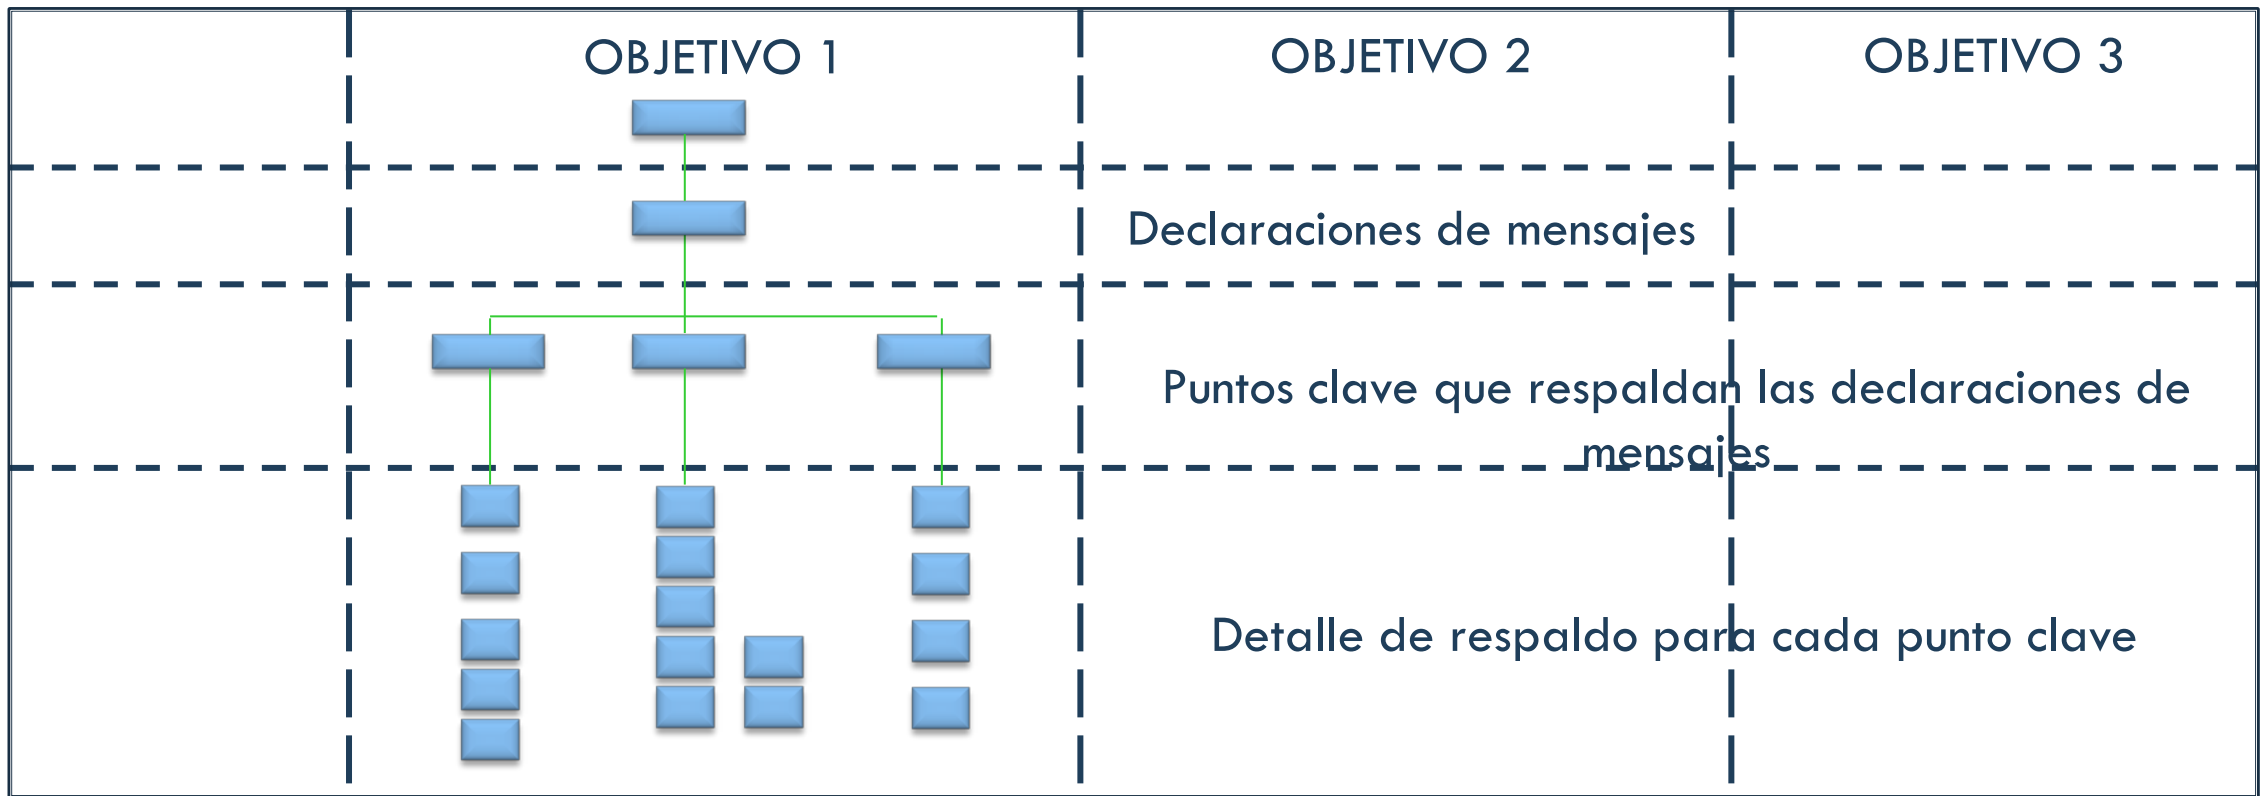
|  | OBJETIVO 1 | OBJETIVO 2 | OBJETIVO 3 |
|---|---|---|---|
|  |  | Declaraciones de mensajes |  |
|  |  | Puntos clave que respaldan las declaraciones de mensajes |  |
|  |  | Detalle de respaldo para cada punto clave |  |